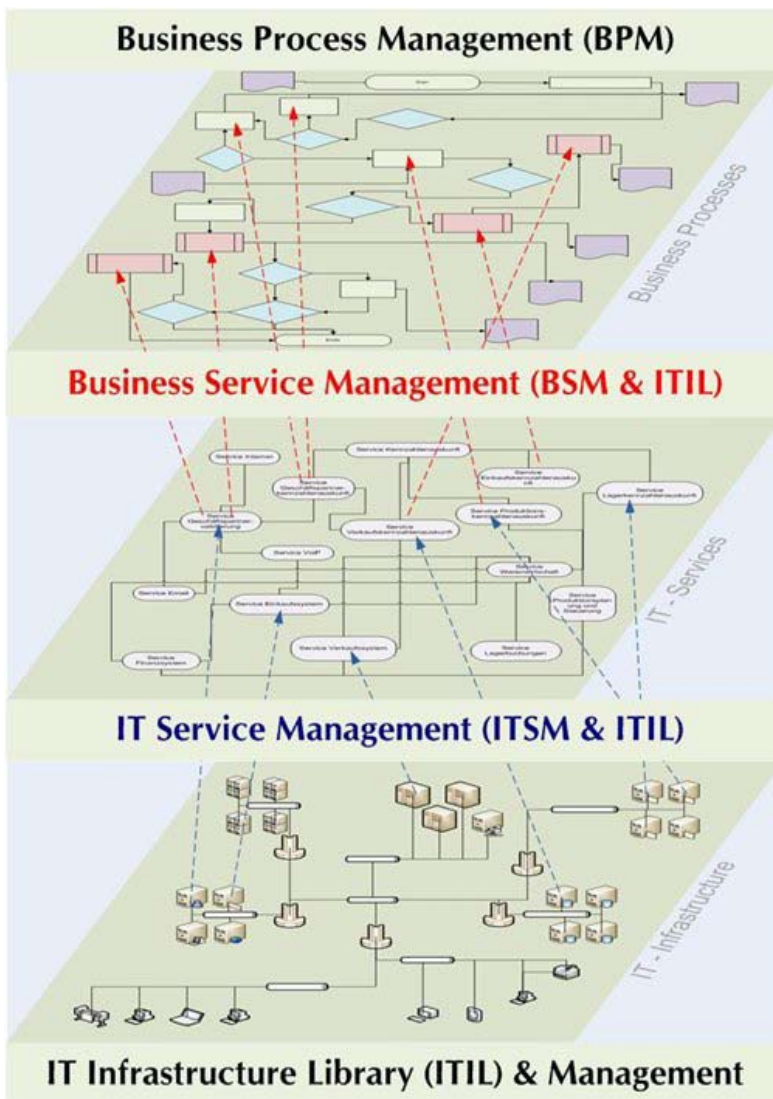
Business Process Management (BPM)

Start

Ende

Business Processes

Business Service Management (BSM & ITIL)

Service Internet

Service Kennzahlenauskunft

Service Geschäftspartnerkennzahlenauskunft

Service Einkaufskennzahlenauskunft

Service Lagerkennzahlenauskunft

Service Geschäftspartnerverwaltung

Service Produktionskennzahlenauskunft

Service Verkaufskennzahlenauskunft

Service VoIP

Service Warenwirtschaft

Service Email

Service Einkaufsystem

Service Produktionsplanung und Steuerung

Service Finanzsystem

Service Verkaufsystem

Service Lagerbuchungen

IT - Services

IT Service Management (ITSM & ITIL)

IT - Infrastructure

IT Infrastructure Library (ITIL) & Management